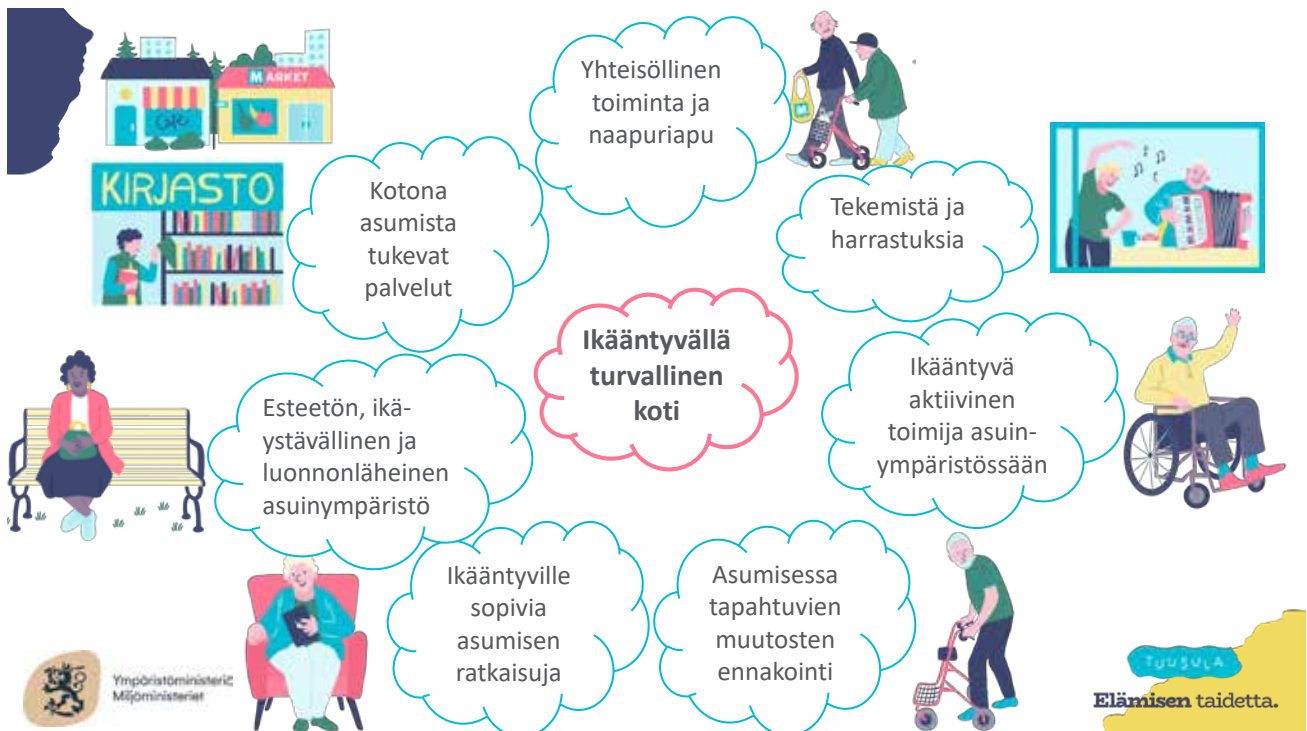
MARKET

KIRJASTO

Yhteisöllinen toiminta ja naapuriapu

Kotona asumista tukevat palvelut

Tekemistä ja harrastuksia

Ikääntyvällä turvallinen koti

Ikääntyvä aktiivinen toimija asuinympäristössään

Esteetön, ikäystävällinen ja luonnonläheinen asuinympäristö

Ikääntyville sopivia asumisen ratkaisuja

Asumisessa tapahtuvien muutosten ennakointi

Ympäristöministeriö
Miljöministeriet

TUUSULA

Elämisen taidetta.